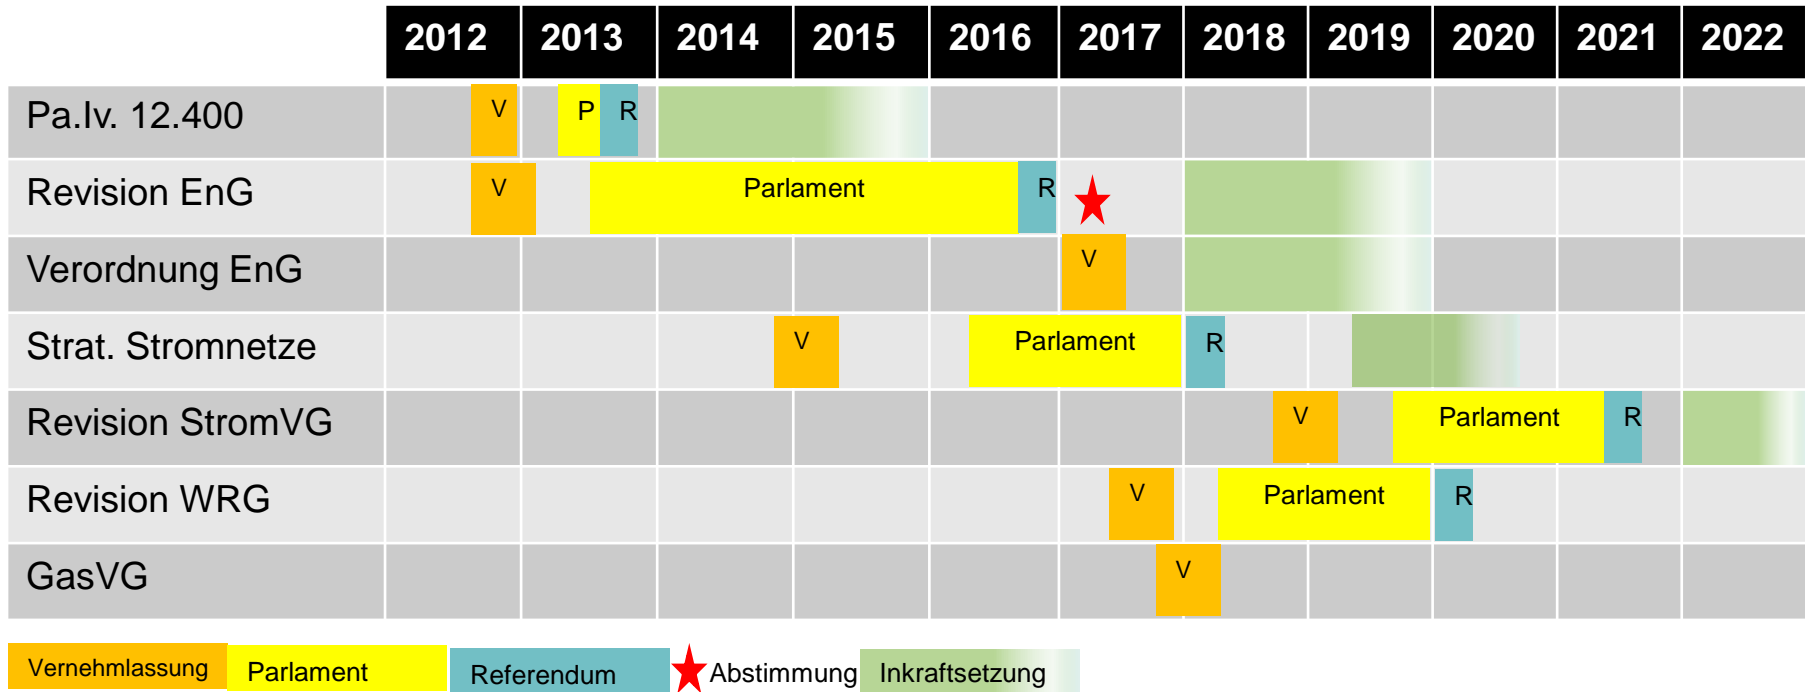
| | 2012 | 2013 | 2014 | 2015 | 2016 | 2017 | 2018 | 2019 | 2020 | 2021 | 2022 |
|---|---|---|---|---|---|---|---|---|---|---|---|
| Pa.Iv. 12.400 | V | P R | | | | | | | | | |
| Revision EnG | V | Parlament | | | R | | | | | | |
| Verordnung EnG | | | | | | V | | | | | |
| Strat. Stromnetze | | | | V | Parlament | | R | | | | |
| Revision StromVG | | | | | | | V | | Parlament | R | |
| Revision WRG | | | | | | V | Parlament | | R | | |
| GasVG | | | | | | V | | | | | |

Vernehmlassung Parlament Referendum Abstimmung Inkraftsetzung